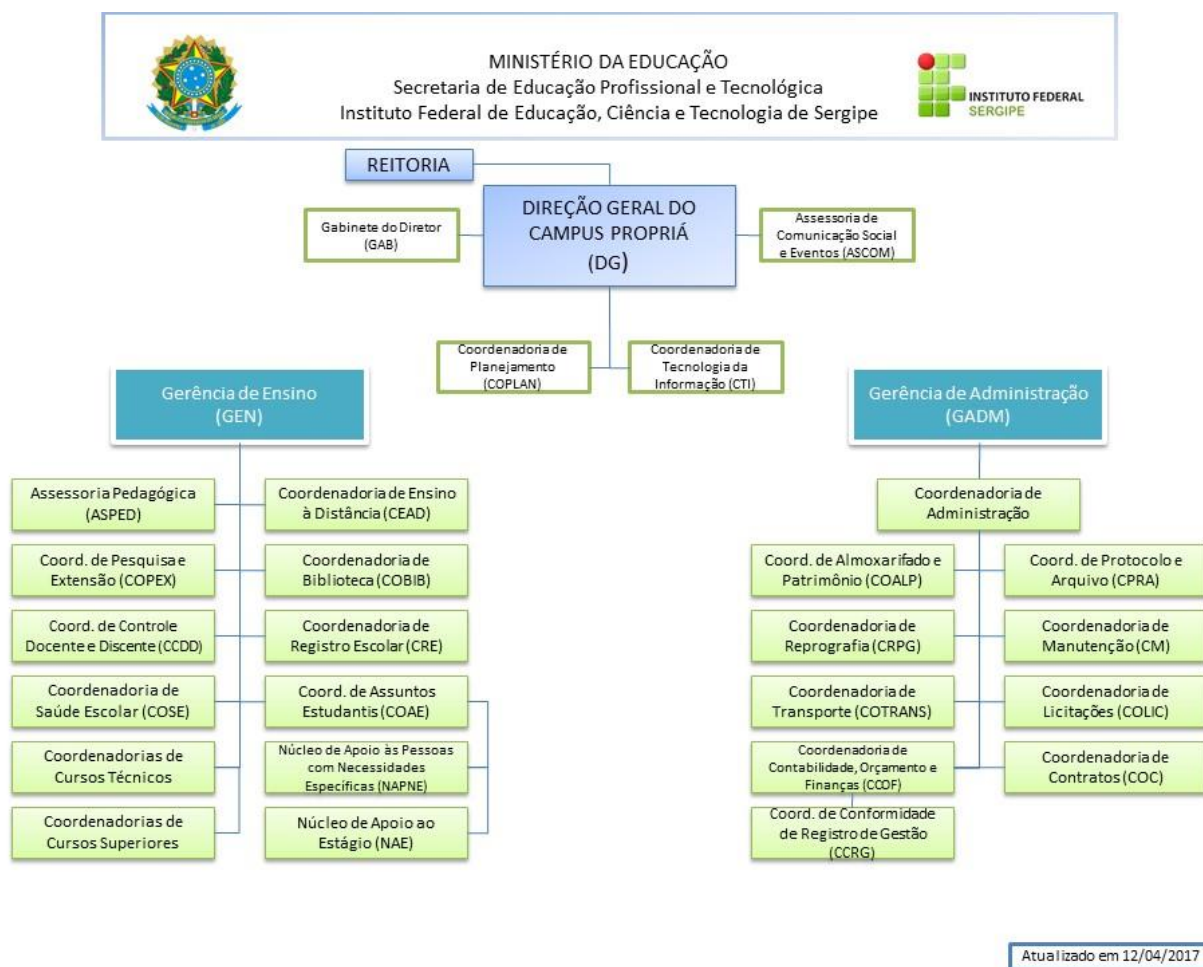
MINISTÉRIO DA EDUCAÇÃO
Secretaria de Educação Profissional e Tecnológica
Instituto Federal de Educação, Ciência e Tecnologia de Sergipe

INSTITUTO FEDERAL
SERGIPE

REITORIA

DIREÇÃO GERAL DO CAMPUS PROPRIÁ (DG)

Gabinete do Diretor (GAB)

Assessoria de Comunicação Social e Eventos (ASCOM)

Coordenadoria de Planejamento (COPLAN)

Coordenadoria de Tecnologia da Informação (CTI)

Gerência de Ensino (GEN)

Assessoria Pedagógica (ASPED)

Coordenadoria de Ensino à Distância (CEAD)

Coord. de Pesquisa e Extensão (COPEX)

Coordenadoria de Biblioteca (COBIB)

Coord. de Controle Docente e Discente (CCDD)

Coordenadoria de Registro Escolar (CRE)

Coordenadoria de Saúde Escolar (COSE)

Coord. de Assuntos Estudantis (COAE)

Coordenadorias de Cursos Técnicos

Núcleo de Apoio às Pessoas com Necessidades Específicas (NAPNE)

Coordenadorias de Cursos Superiores

Núcleo de Apoio ao Estágio (NAE)

Gerência de Administração (GADM)

Coordenadoria de Administração

Coord. de Almoxarifado e Patrimônio (COALP)

Coord. de Protocolo e Arquivo (CPRA)

Coordenadoria de Reprografia (CRPG)

Coordenadoria de Manutenção (CM)

Coordenadoria de Transporte (COTRANS)

Coordenadoria de Licitações (COLIC)

Coordenadoria de Contabilidade, Orçamento e Finanças (CCOF)

Coordenadoria de Contratos (COC)

Coord. de Conformidade de Registro de Gestão (CCRG)

Atualizado em 12/04/2017